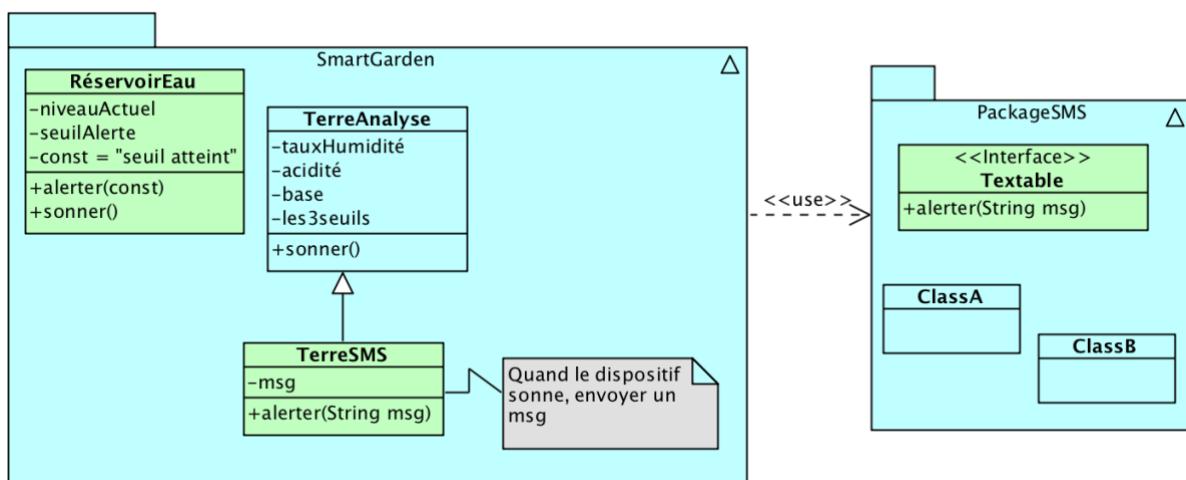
SmartGarden

RéservoirEau
-niveauActuel
-seuilAlerte
-const = "seuil atteint"
+alerter(const)
+sonner()

TerreAnalyse
-tauxHumidité
-acidité
-base
-les3seuils
+sonner()

TerreSMS
-msg
+alerter(String msg)

Quand le dispositif sonne, envoyer un msg

<<use>>

PackageSMS

<<Interface>>
Textable
+alerter(String msg)

ClassA

ClassB